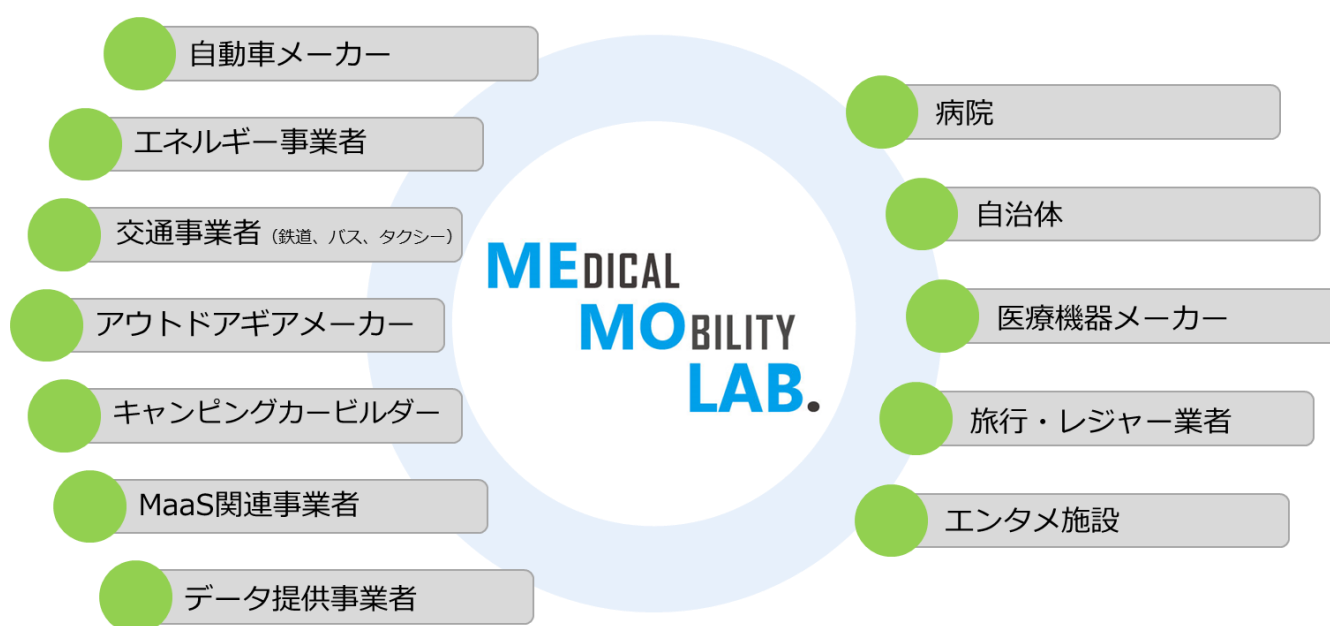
自動車メーカー

エネルギー事業者

交通事業者（鉄道、バス、タクシー）

アウトドアギアメーカー

キャンピングカービルダー

MaaS関連事業者

データ提供事業者

MEDICAL MOBILITY LAB.

病院

自治体

医療機器メーカー

旅行・レジャー業者

エンタメ施設